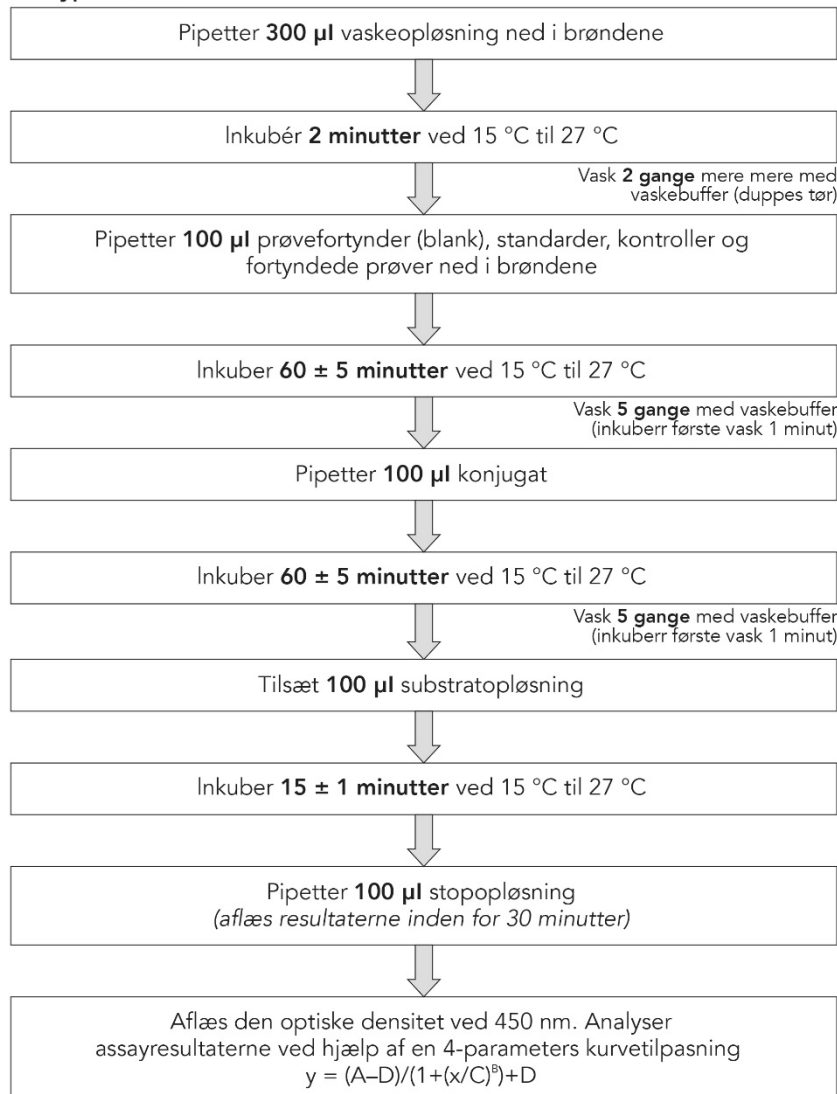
Pipetter **300 µl** vaskeopløsning ned i brøndene

Inkubér **2 minutter** ved 15 °C til 27 °C

Vask **2 gange** mere mere med vaskebuffer (duppes tør)

Pipetter **100 µl** prøvefortynder (blank), standarder, kontroller og fortyndede prøver ned i brøndene

Inkuber **60 ± 5 minutter** ved 15 °C til 27 °C

Vask **5 gange** med vaskebuffer (inkuberr første vask 1 minut)

Pipetter **100 µl** konjugat

Inkuber **60 ± 5 minutter** ved 15 °C til 27 °C

Vask **5 gange** med vaskebuffer (inkuberr første vask 1 minut)

Tilsæt **100 µl** substratopløsning

Inkuber **15 ± 1 minutter** ved 15 °C til 27 °C

Pipetter **100 µl** stopopløsning
*(aflæs resultaterne inden for 30 minutter)*

Aflæs den optiske densitet ved 450 nm. Analyser assayresultaterne ved hjælp af en 4-parameters kurvetilpasning
$y = (A–D)/(1+(x/C)^B)+D$